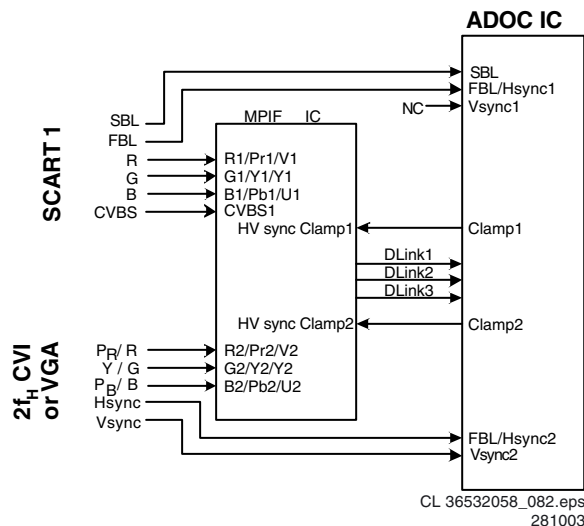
ADOC IC

SBL
FBL/Hsync1
NC
Vsync1

SBL
FBL

MPIF IC

SCART 1

R
G
B
CVBS

R1/Pr1/V1
G1/Y1/Y1
B1/Pb1/U1
CVBS1
HV sync Clamp1

Clamp1

DLink1
DLink2
DLink3

HV sync Clamp2

Clamp2

$2f_H$ CVI or VGA

$P_R$/ R
Y / G
$P_B$/ B
Hsync
Vsync

R2/Pr2/V2
G2/Y2/Y2
B2/Pb2/U2

FBL/Hsync2
Vsync2

CL 36532058_082.eps
281003